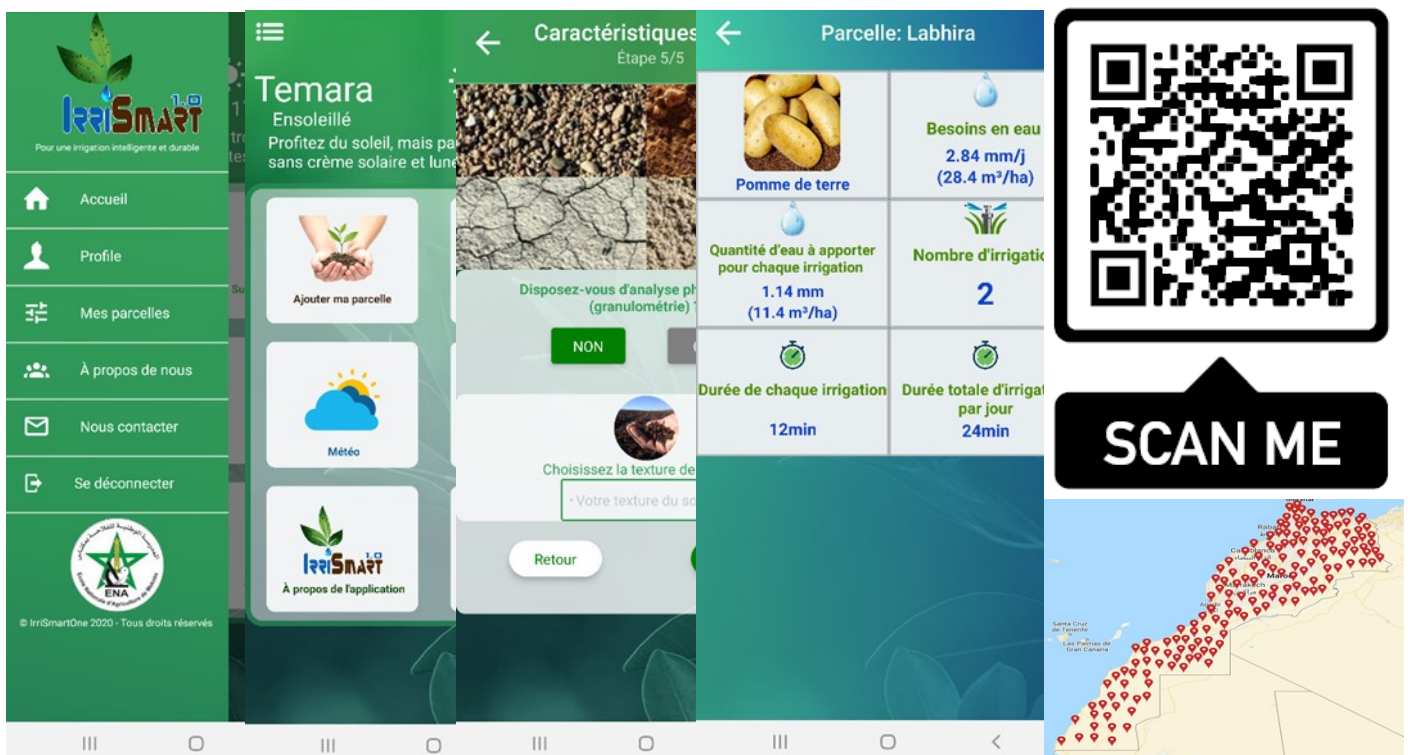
IrriSmart 1.0
Pour une irrigation intelligente et durable

Accueil
Profile
Mes parcelles
À propos de nous
Nous contacter
Se déconnecter

ENA

© IrriSmartOne 2020 - Tous droits réservés

Temara
Ensoleillé
Profitez du soleil, mais pa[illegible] sans crème solaire et lun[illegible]

Ajouter ma parcelle
Météo
IrriSmart 1.0
À propos de l'application

Caractéristiques
Étape 5/5

Disposez-vous d'analyse ph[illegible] (granulométrie) ?
NON

Choisissez la texture de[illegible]
Votre texture du so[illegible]
Retour

Parcelle: Labhira

Pomme de terre
Besoins en eau
2.84 mm/j
(28.4 m³/ha)
Quantité d'eau à apporter pour chaque irrigation
1.14 mm
(11.4 m³/ha)
Nombre d'irrigatio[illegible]
2
Durée de chaque irrigation
12min
Durée totale d'irrigat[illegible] par jour
24min

SCAN ME

Rabat
Casablanca
Maroc
Santa Cruz de Tenerife
Las Palmas de Gran Canaria